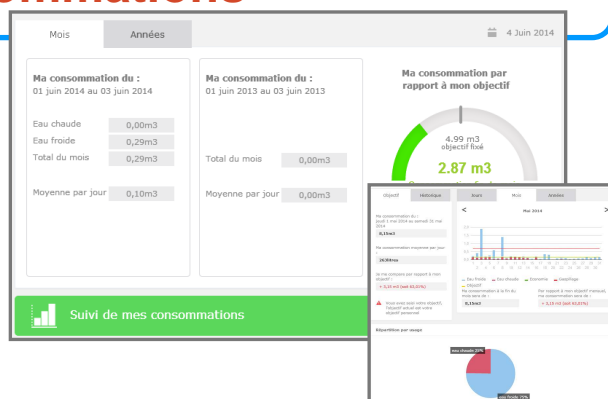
Mois

Années

4 Juin 2014

Ma consommation du :
01 juin 2014 au 03 juin 2014

Eau chaude 0,00m3
Eau froide 0,29m3
Total du mois 0,29m3

Moyenne par jour 0,10m3

Ma consommation du :
01 juin 2013 au 03 juin 2013

Total du mois 0,00m3

Moyenne par jour 0,00m3

Ma consommation par rapport à mon objectif

4,99 m3
objectif fixé

2.87 m3

Suivi de mes consommations

objectif

Historique

Jours

Mois

Années

<

Mai 2014

>

Ma consommation du :
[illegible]

0,19m3

Ma consommation moyenne par jour :

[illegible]

Je me compare par rapport à mon objectif :

+ 3,15 m3 (soit 60,63%)

Vous avez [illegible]

Eau froide
Eau chaude
Objectif
Ma consommation à la fin du mois sera de :

6,19m3

Par rapport à mon objectif mensuel, ma consommation sera de :

+ 3,15 m3 (soit 60,63%)

Répartition par usage

Eau chaude 28%

Eau froide 72%